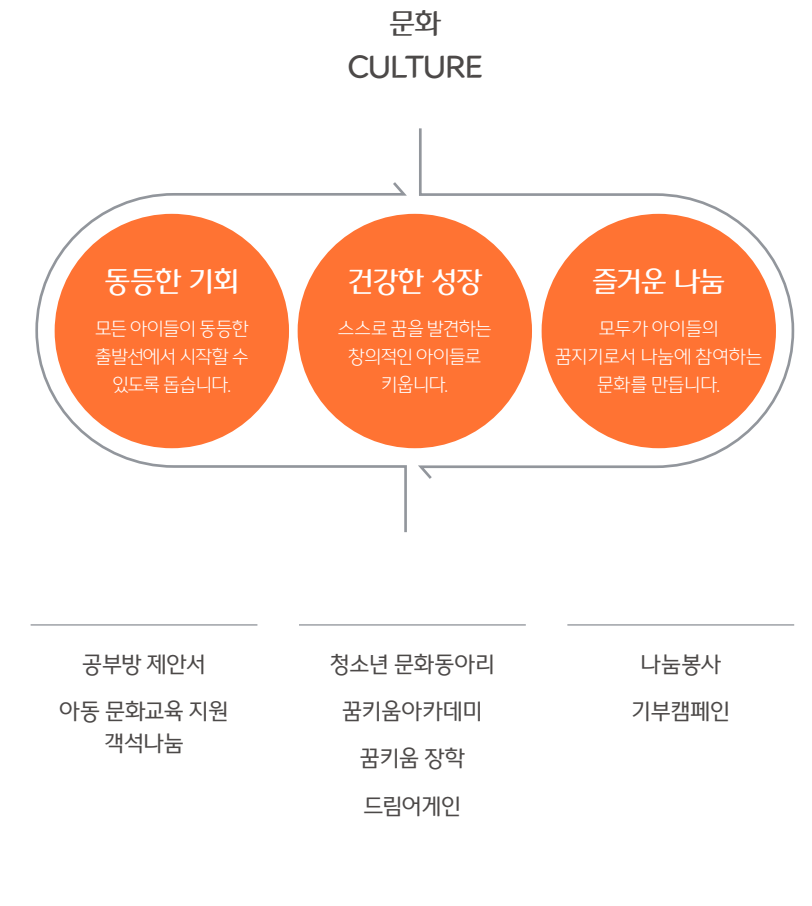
문화
CULTURE

동등한 기회
모든 아이들이 동등한 출발선에서 시작할 수 있도록 돕습니다.

건강한 성장
스스로 꿈을 발견하는 창의적인 아이들로 키웁니다.

즐거운 나눔
모두가 아이들의 꿈지기로서 나눔에 참여하는 문화를 만듭니다.

공부방 제안서
아동 문화교육 지원
객석나눔

청소년 문화동아리
꿈키움아카데미
꿈키움 장학
드림어게인

나눔봉사
기부캠페인